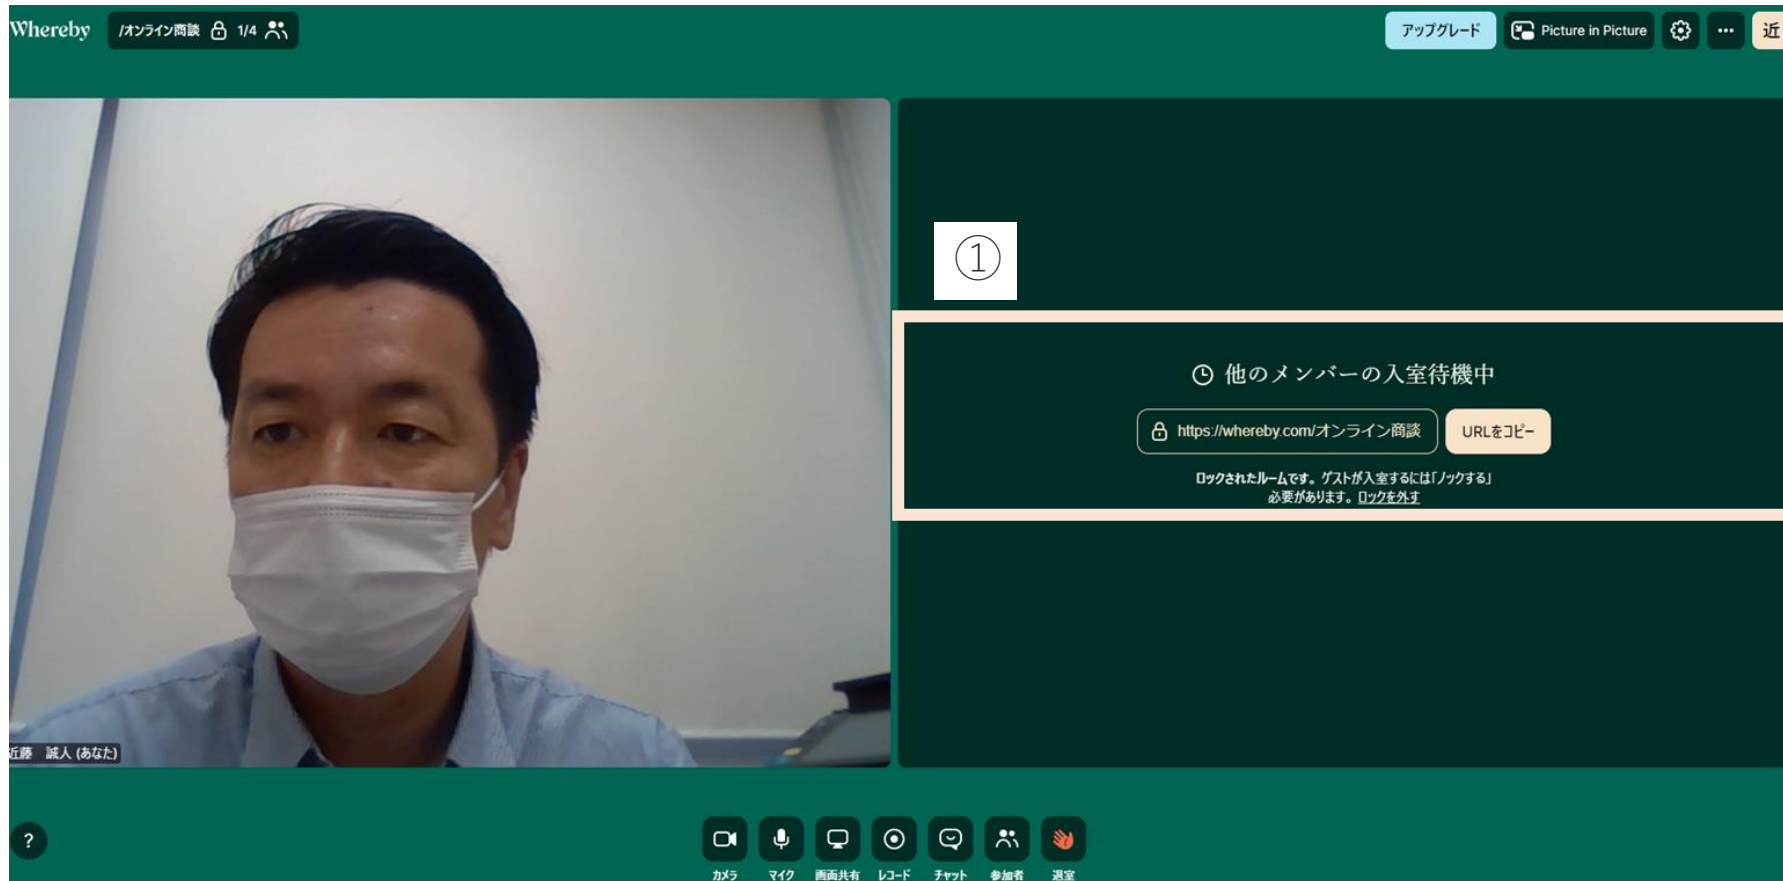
Whereby /オンライン商談 1/4

アップグレード Picture in Picture 近

①

他のメンバーの入室待機中

https://whereby.com/オンライン商談 URLをコピー

ロックされたルームです。ゲストが入室するには「ノックする」必要があります。ロックを外す

近藤 誠人 (あなた)

?

カメラ マイク 画面共有 レコード チャット 参加者 退室